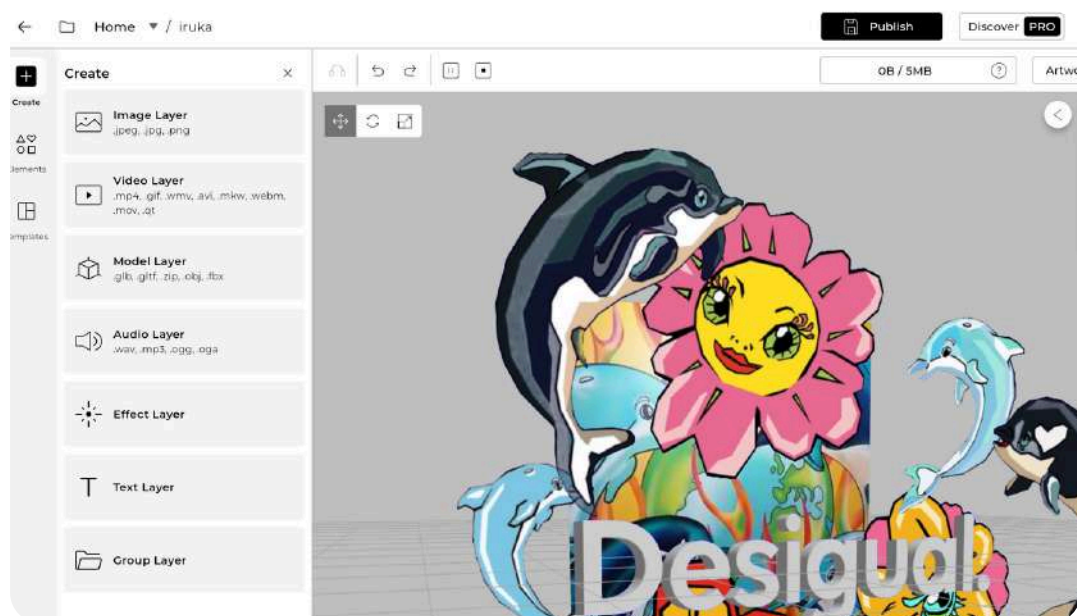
Home / iruka

Publish

Discover PRO

Create

lements

mplates

Create

Image Layer
.jpeg, .jpg, .png

Video Layer
.mp4, .gif, .wmv, .avi, .mkw, .webm, .mov, .qt

Model Layer
.glb, .gltf, .zip, .obj, .fbx

Audio Layer
.wav, .mp3, .ogg, .oga

Effect Layer

Text Layer

Group Layer

0B / 5MB

Artwo

Desigual.